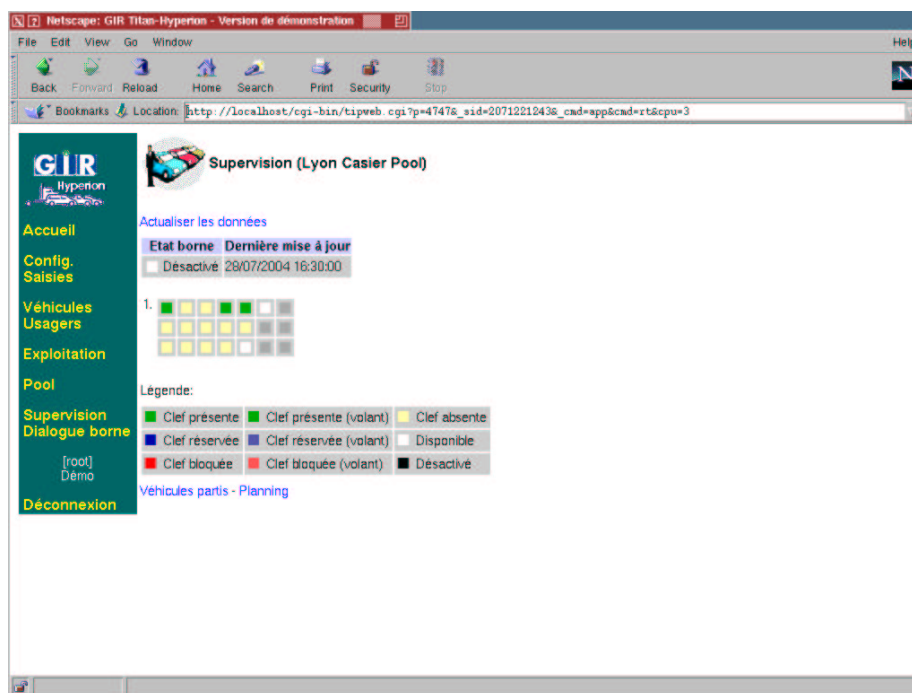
Netscape: GIR Titan-Hyperion - Version de démonstration

File Edit View Go Window Help

Back Forward Reload Home Search Print Security Stop

Bookmarks Location: http://localhost/cgi-bin/tipweb.cgi?p=4747&_sid=2071221243&_cmd=app&cmd=rt&cpu=3

GIR Hyperion

Accueil

Config. Saisies

Véhicules Usagers

Exploitation

Pool

Supervision Dialogue borne

[root] Démo

Déconnexion

Supervision (Lyon Casier Pool)

Actualiser les données

| Etat borne | Dernière mise à jour |
|---|---|
| Désactivé | 28/07/2004 16:30:00 |

1.

Légende:

| Clef présente | Clef présente (volant) | Clef absente |
|---|---|---|
| Clef réservée | Clef réservée (volant) | Disponible |
| Clef bloquée | Clef bloquée (volant) | Désactivé |

Véhicules partis - Planning